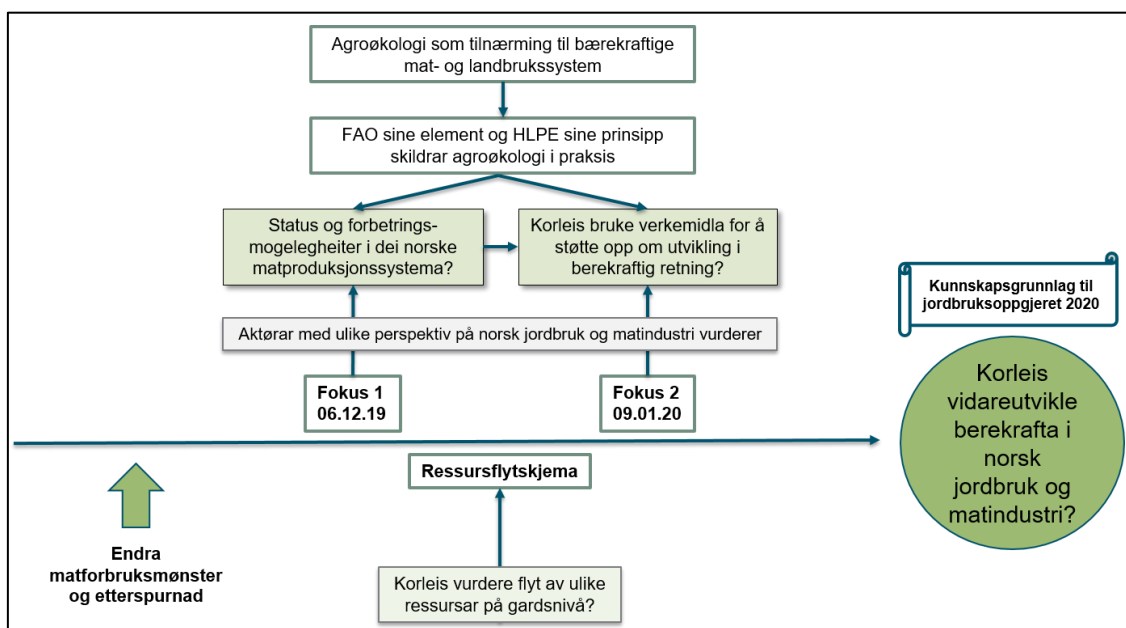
Agroøkologi som tilnærming til bærekraftige mat- og landbrukssystem

FAO sine element og HLPE sine prinsipp skildrar agroøkologi i praksis

Status og forbetringsmogelegheiter i dei norske matproduksjonssystema?

Korleis bruke verkemidla for å støtte opp om utvikling i berekraftig retning?

Aktørar med ulike perspektiv på norsk jordbruk og matindustri vurderer

Fokus 1
06.12.19

Fokus 2
09.01.20

Kunnskapsgrunnlag til jordbruksoppgjeret 2020

Korleis vidareutvikle berekrafta i norsk jordbruk og matindustri?

Ressursflytskjema

Endra matforbruksmønster og etterspurnad

Korleis vurdere flyt av ulike ressursar på gardsnivå?